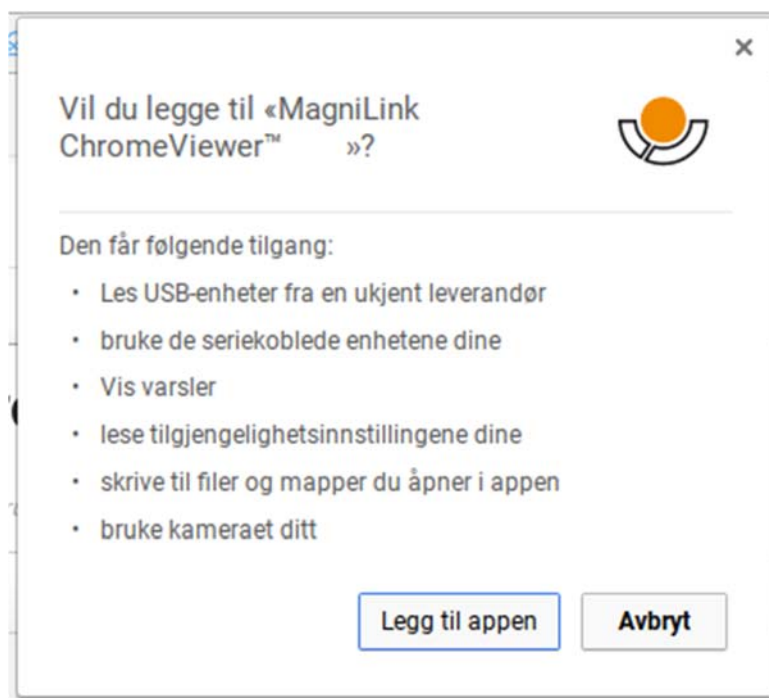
×

Vil du legge til «MagniLink ChromeViewer™ »?

Den får følgende tilgang:

- Les USB-enheter fra en ukjent leverandør
- bruke de seriekoblede enhetene dine
- Vis varsler
- lese tilgjengelighetsinnstillingene dine
- skrive til filer og mapper du åpner i appen
- bruke kameraet ditt

Legg til appen

Avbryt